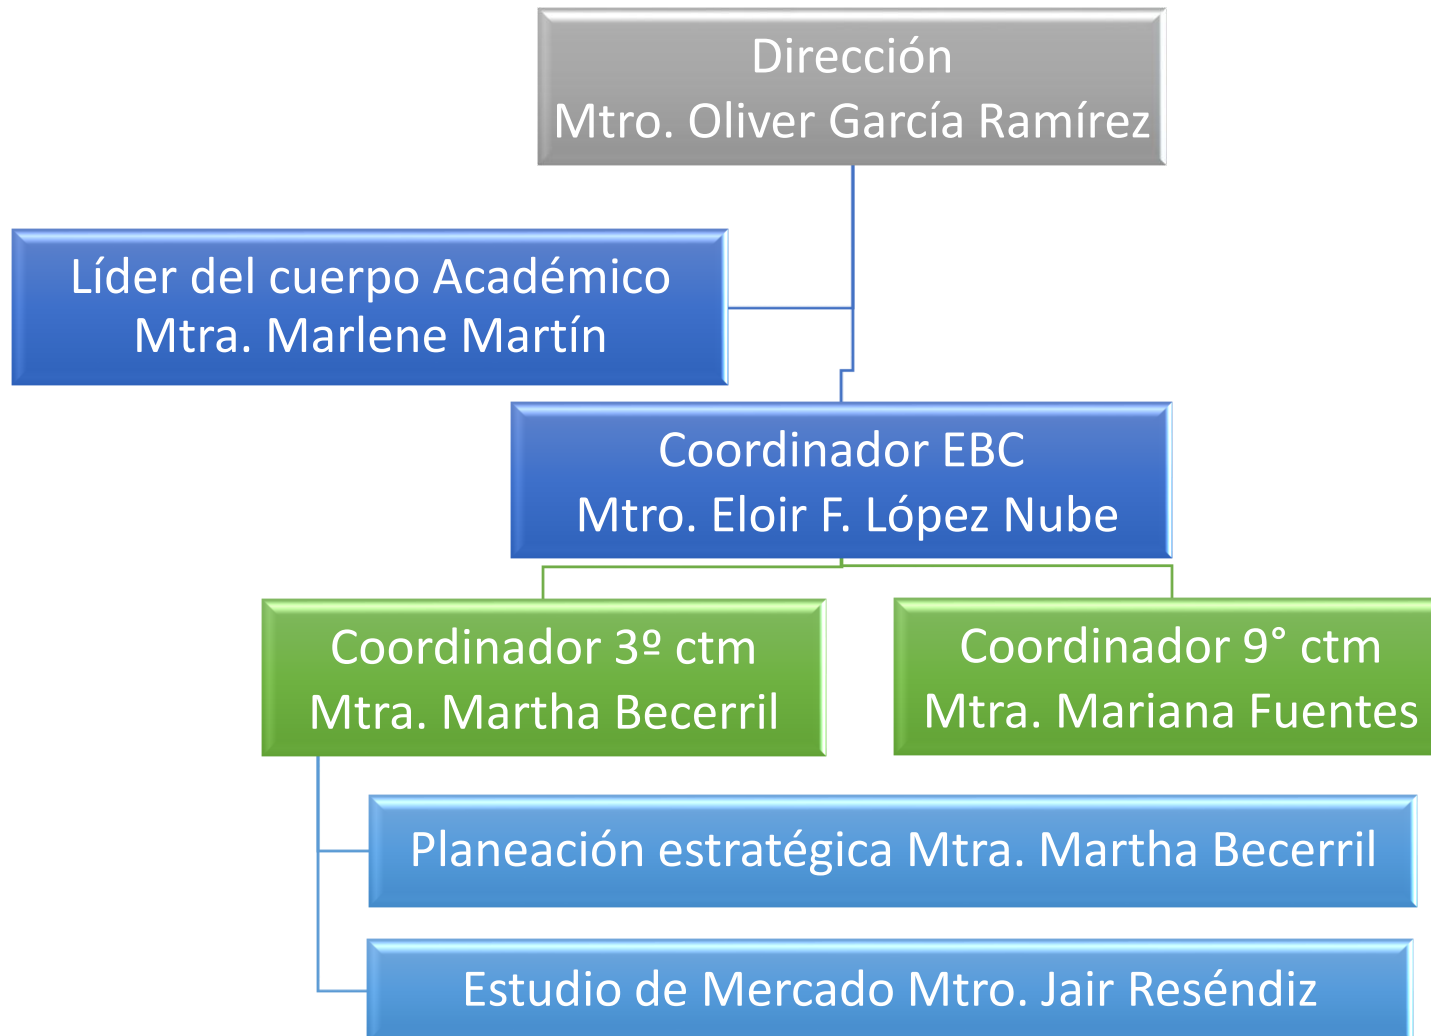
Dirección
Mtro. Oliver García Ramírez

Líder del cuerpo Académico
Mtra. Marlene Martín

Coordinador EBC
Mtro. Eloir F. López Nube

Coordinador 3º ctm
Mtra. Martha Becerril

Coordinador 9° ctm
Mtra. Mariana Fuentes

Planeación estratégica Mtra. Martha Becerril

Estudio de Mercado Mtro. Jair Reséndiz